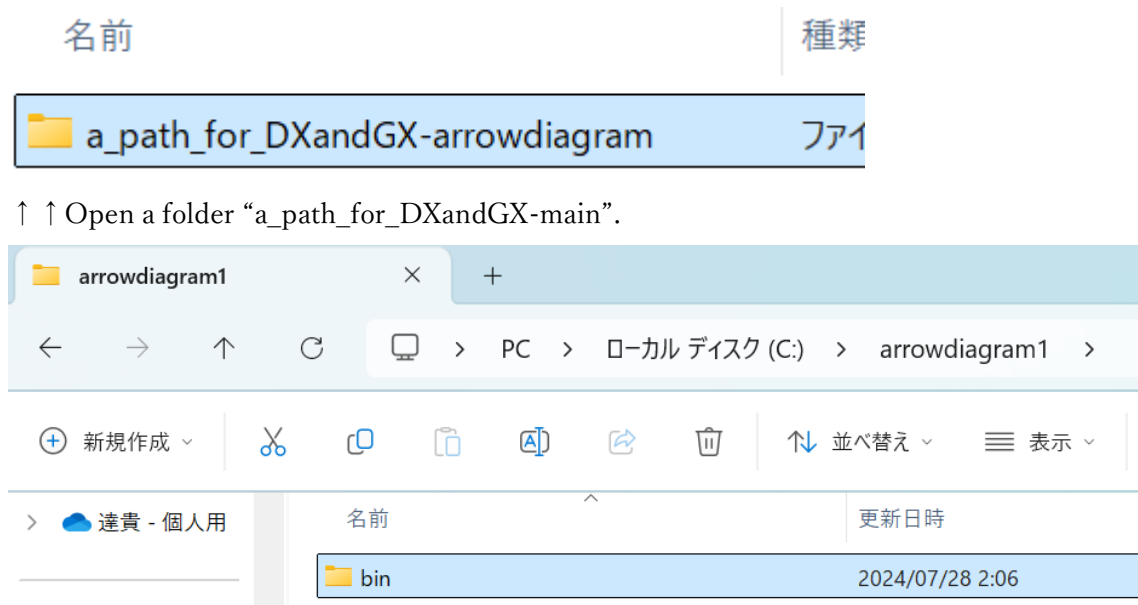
名前 種類

a_path_for_DXandGX-arrowdiagram ファイ

↑↑Open a folder “a_path_for_DXandGX-main”.

arrowdiagram1 × +

PC > ローカル ディスク (C:) > arrowdiagram1 >

新規作成 並べ替え 表示

達貴 - 個人用

名前 更新日時

bin 2024/07/28 2:06